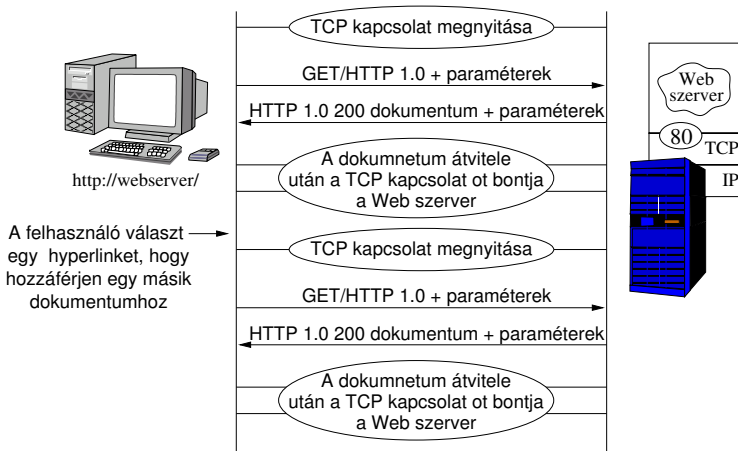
TCP kapcsolat megnyitása

GET/HTTP 1.0 + paraméterek

HTTP 1.0 200 dokumentum + paraméterek

A dokumnetum átvitele után a TCP kapcsolat ot bontja a Web szerver

http://webserver/

A felhasználó választ egy hyperlinket, hogy hozzáférjen egy másik dokumentumhoz

TCP kapcsolat megnyitása

GET/HTTP 1.0 + paraméterek

HTTP 1.0 200 dokumentum + paraméterek

A dokumnetum átvitele után a TCP kapcsolat ot bontja a Web szerver

Web szerver

80

TCP

IP